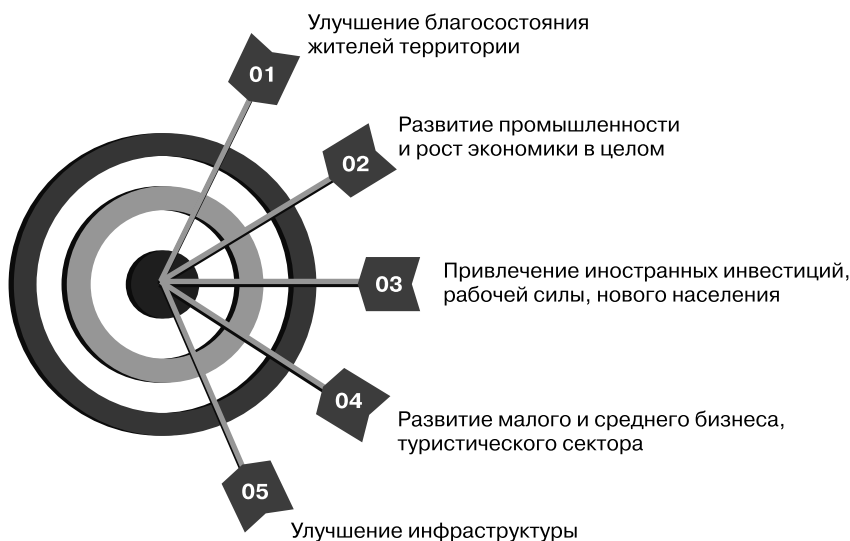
01
Улучшение благосостояния жителей территории

02
Развитие промышленности и рост экономики в целом

03
Привлечение иностранных инвестиций, рабочей силы, нового населения

04
Развитие малого и среднего бизнеса, туристического сектора

05
Улучшение инфраструктуры